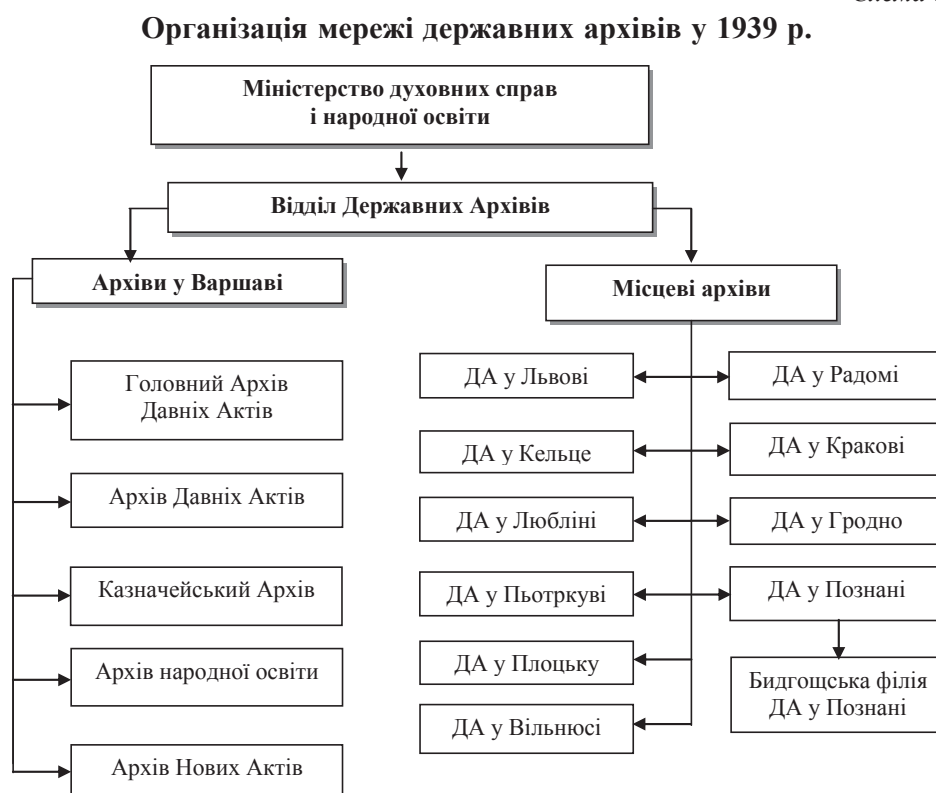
Схема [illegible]

Організація мережі державних архівів у 1939 р.

Міністерство духовних справ і народної освіти

Відділ Державних Архівів

Архіви у Варшаві

Місцеві архіви

Головний Архів Давніх Актів

Архів Давніх Актів

Казначейський Архів

Архів народної освіти

Архів Нових Актів

ДА у Львові

ДА у Радомі

ДА у Кельце

ДА у Кракові

ДА у Любліні

ДА у Гродно

ДА у Пьотркуві

ДА у Познані

ДА у Плоцьку

Бидгощська філія ДА у Познані

ДА у Вільнюсі